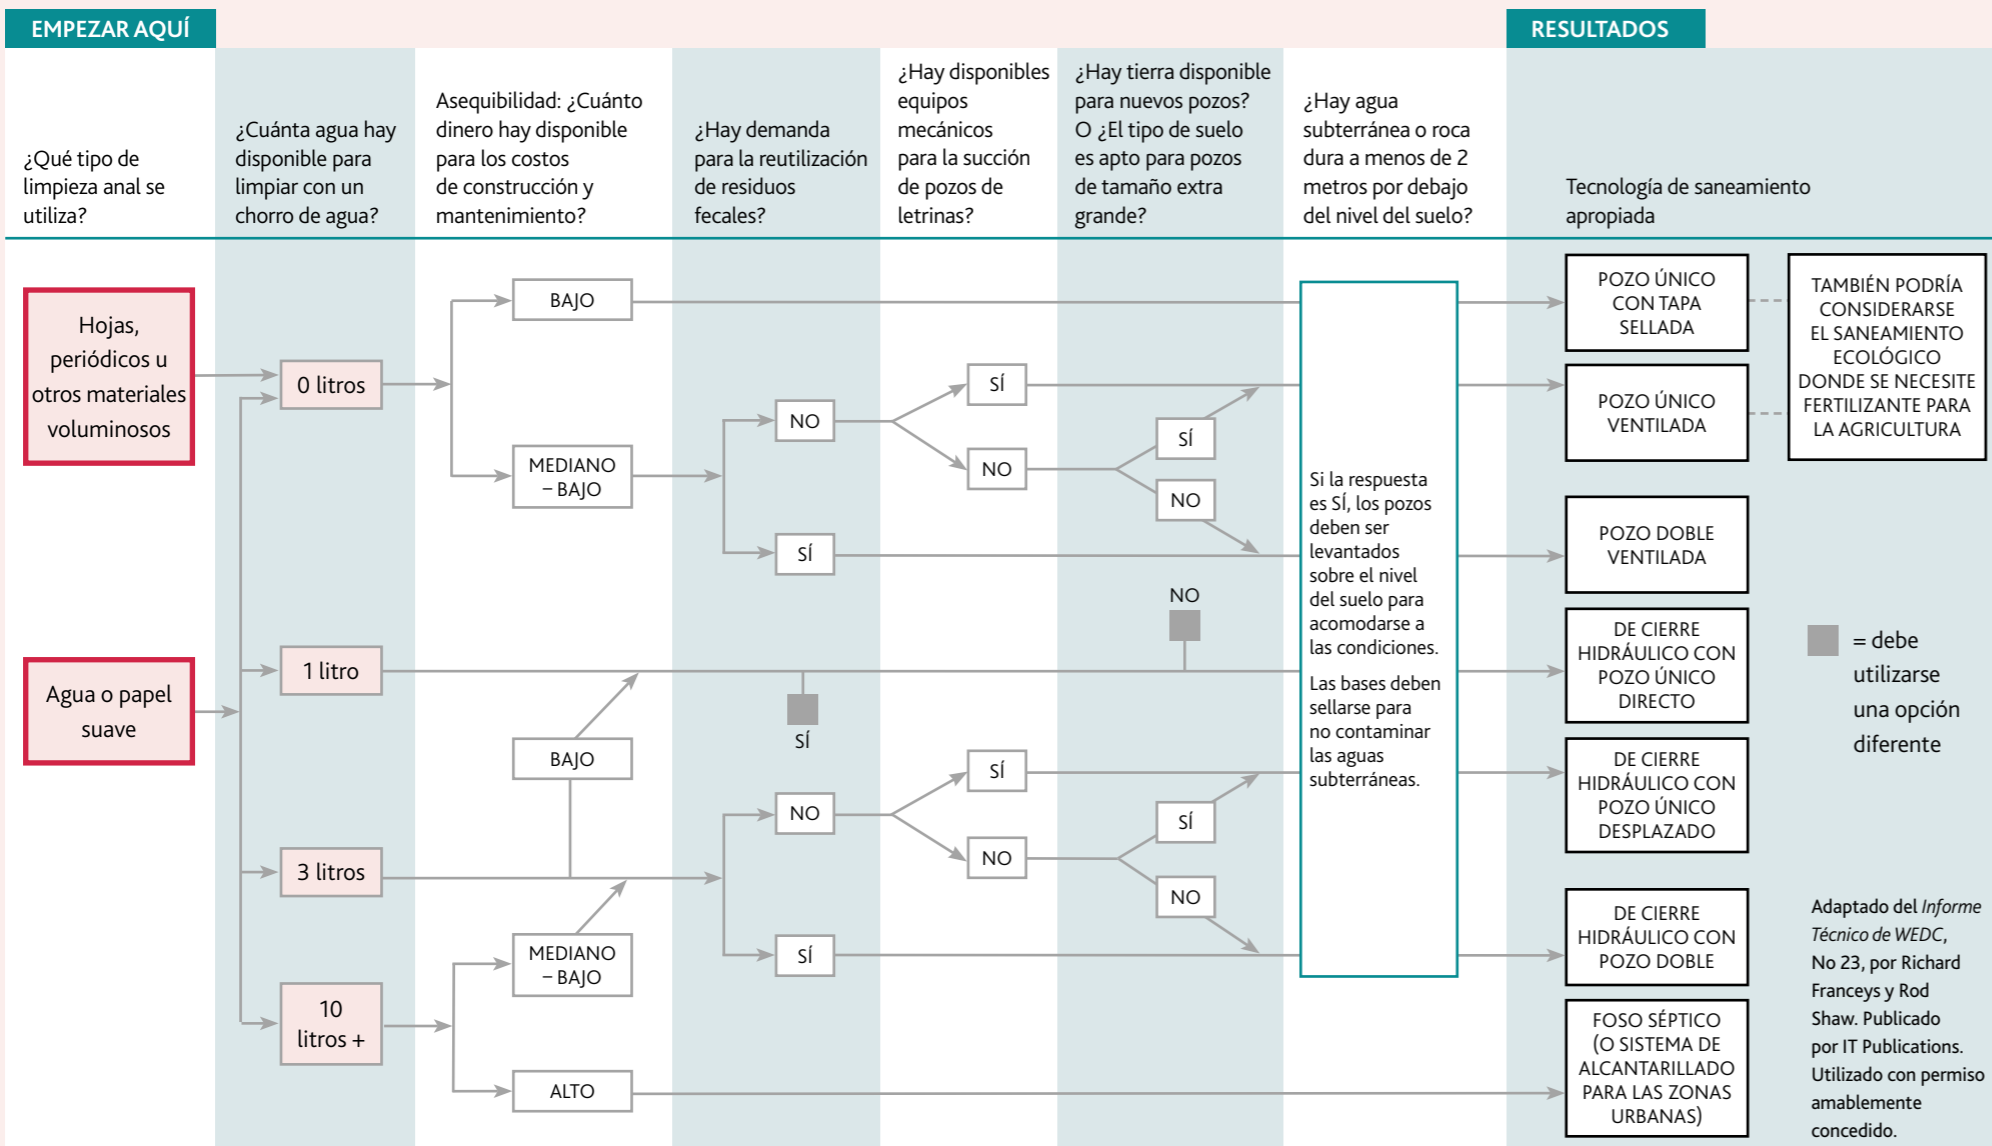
EMPEZAR AQUÍ

RESULTADOS

¿Qué tipo de limpieza anal se utiliza?

¿Cuánta agua hay disponible para limpiar con un chorro de agua?

Asequibilidad: ¿Cuánto dinero hay disponible para los costos de construcción y mantenimiento?

¿Hay demanda para la reutilización de residuos fecales?

¿Hay disponibles equipos mecánicos para la succión de pozos de letrinas?

¿Hay tierra disponible para nuevos pozos? O ¿El tipo de suelo es apto para pozos de tamaño extra grande?

¿Hay agua subterránea o roca dura a menos de 2 metros por debajo del nivel del suelo?

Tecnología de saneamiento apropiada

Hojas, periódicos u otros materiales voluminosos

Agua o papel suave

0 litros

1 litro

3 litros

10 litros +

BAJO

MEDIANO – BAJO

BAJO

MEDIANO – BAJO

ALTO

NO

SÍ

NO

SÍ

SÍ

NO

SÍ

NO

SÍ

NO

SÍ

NO

NO

SÍ

Si la respuesta es SÍ, los pozos deben ser levantados sobre el nivel del suelo para acomodarse a las condiciones.

Las bases deben sellarse para no contaminar las aguas subterráneas.

POZO ÚNICO CON TAPA SELLADA

POZO ÚNICO VENTILADA

POZO DOBLE VENTILADA

DE CIERRE HIDRÁULICO CON POZO ÚNICO DIRECTO

DE CIERRE HIDRÁULICO CON POZO ÚNICO DESPLAZADO

DE CIERRE HIDRÁULICO CON POZO DOBLE

FOSO SÉPTICO (O SISTEMA DE ALCANTARILLADO PARA LAS ZONAS URBANAS)

TAMBIÉN PODRÍA CONSIDERARSE EL SANEAMIENTO ECOLÓGICO DONDE SE NECESITE FERTILIZANTE PARA LA AGRICULTURA

= debe utilizarse una opción diferente

Adaptado del Informe Técnico de WEDC, No 23, por Richard Franceys y Rod Shaw. Publicado por IT Publications. Utilizado con permiso amablemente concedido.